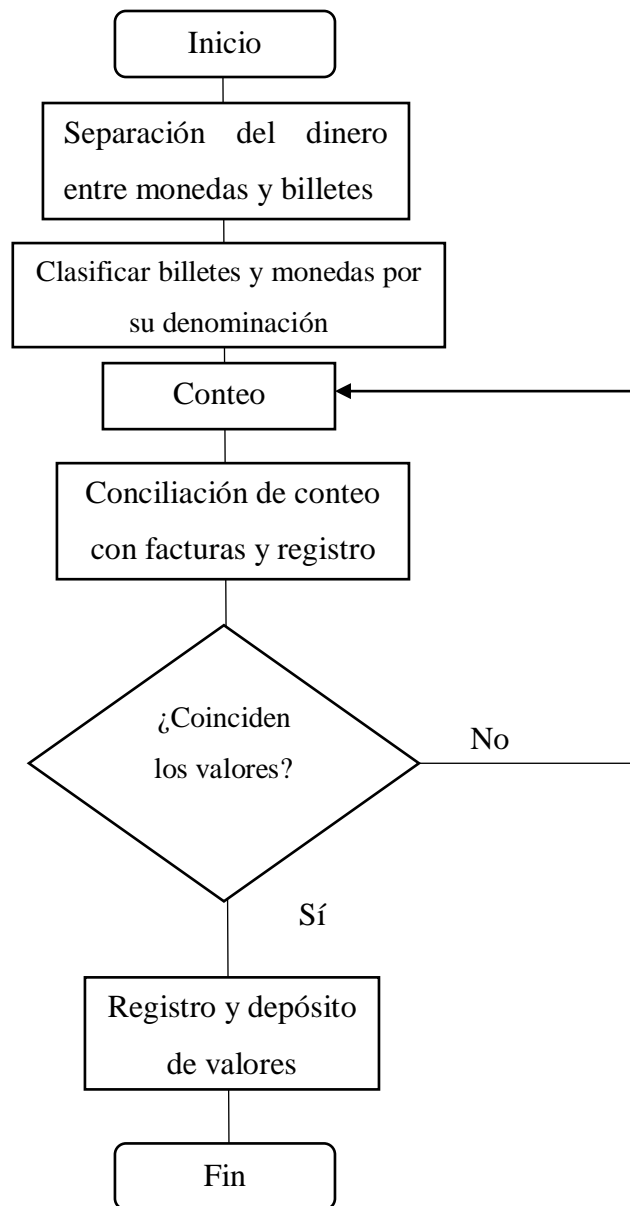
Inicio

Separación del dinero entre monedas y billetes

Clasificar billetes y monedas por su denominación

Conteo

Conciliación de conteo con facturas y registro

¿Coinciden los valores?

No

Sí

Registro y depósito de valores

Fin